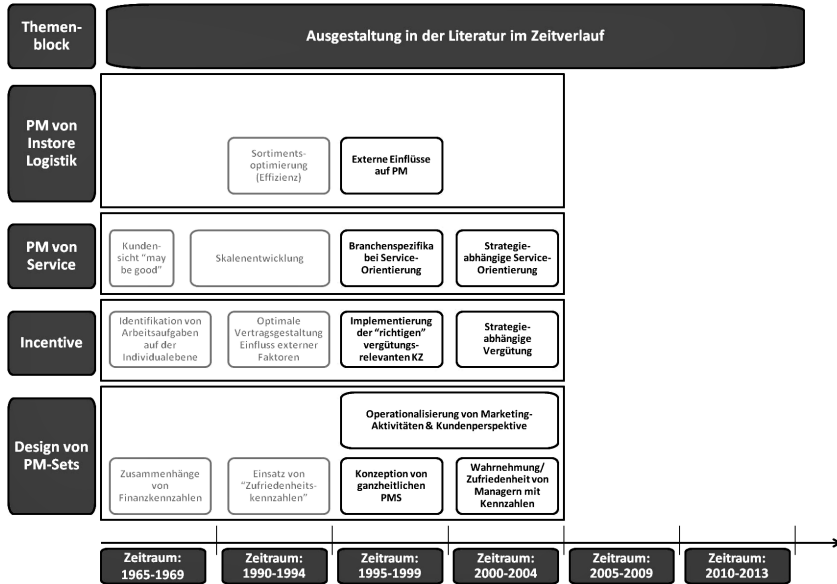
Themenblock

Ausgestaltung in der Literatur im Zeitverlauf

PM von Instore Logistik

Sortimentsoptimierung (Effizienz)

Externe Einflüsse auf PM

PM von Service

Kundensicht "may be good"

Skalenentwicklung

Branchenspezifika bei Service-Orientierung

Strategieabhängige Service-Orientierung

Incentive

Identifikation von Arbeitsaufgaben auf der Individualebene

Optimale Vertragsgestaltung Einfluss externer Faktoren

Implementierung der "richtigen" vergütungsrelevanten KZ

Strategieabhängige Vergütung

Design von PM-Sets

Operationalisierung von Marketing-Aktivitäten & Kundenperspektive

Zusammenhänge von Finanzkennzahlen

Einsatz von "Zufriedenheitskennzahlen"

Konzeption von ganzheitlichen PMS

Wahrnehmung/ Zufriedenheit von Managern mit Kennzahlen

Zeitraum: 1965-1969

Zeitraum: 1990-1994

Zeitraum: 1995-1999

Zeitraum: 2000-2004

Zeitraum: 2005-2009

Zeitraum: 2010-2013